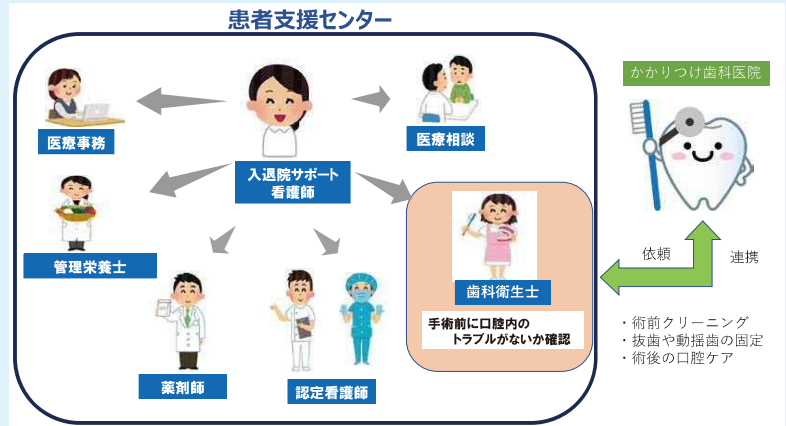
患者支援センター

入退院サポート看護師

医療事務

医療相談

管理栄養士

薬剤師

認定看護師

歯科衛生士

手術前に口腔内のトラブルがないか確認

かかりつけ歯科医院

依頼

連携

・術前クリーニング
・抜歯や動揺歯の固定
・術後の口腔ケア